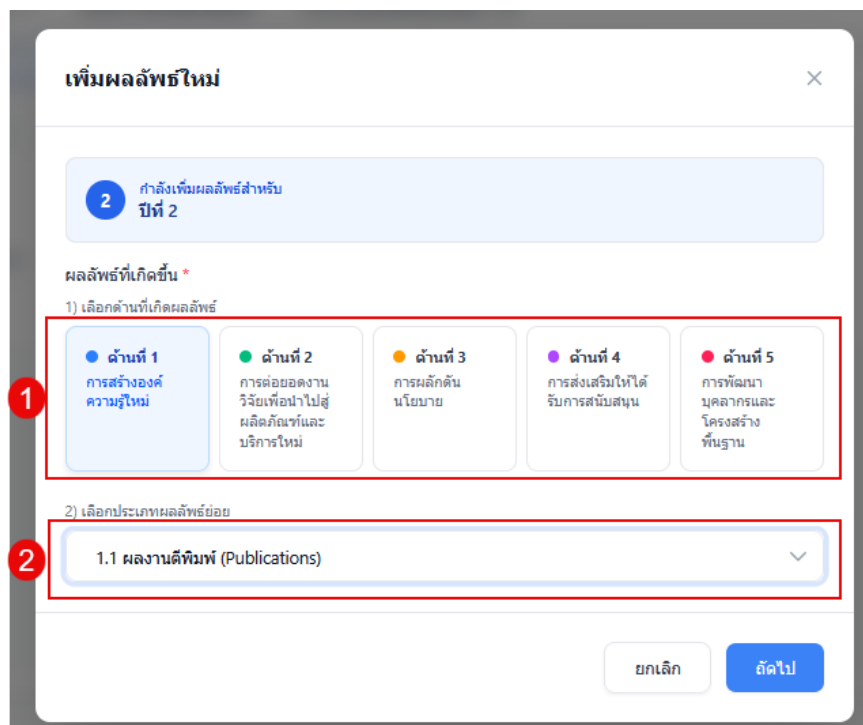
เพิ่มผลลัพธ์ใหม่

×

2 กำลังเพิ่มผลลัพธ์สำหรับ
ปีที่ 2

ผลลัพธ์ที่เกิดขึ้น *

1) เลือกด้านที่เกิดผลลัพธ์

1

ด้านที่ 1
การสร้างองค์ความรู้ใหม่

ด้านที่ 2
การต่อยอดงานวิจัยเพื่อนำไปสู่ผลิตภัณฑ์และบริการใหม่

ด้านที่ 3
การผลักดันนโยบาย

ด้านที่ 4
การส่งเสริมให้ได้รับการสนับสนุน

ด้านที่ 5
การพัฒนาบุคลากรและโครงสร้างพื้นฐาน

2) เลือกประเภทผลลัพธ์ย่อย

2

1.1 ผลงานตีพิมพ์ (Publications)

ยกเลิก

ถัดไป